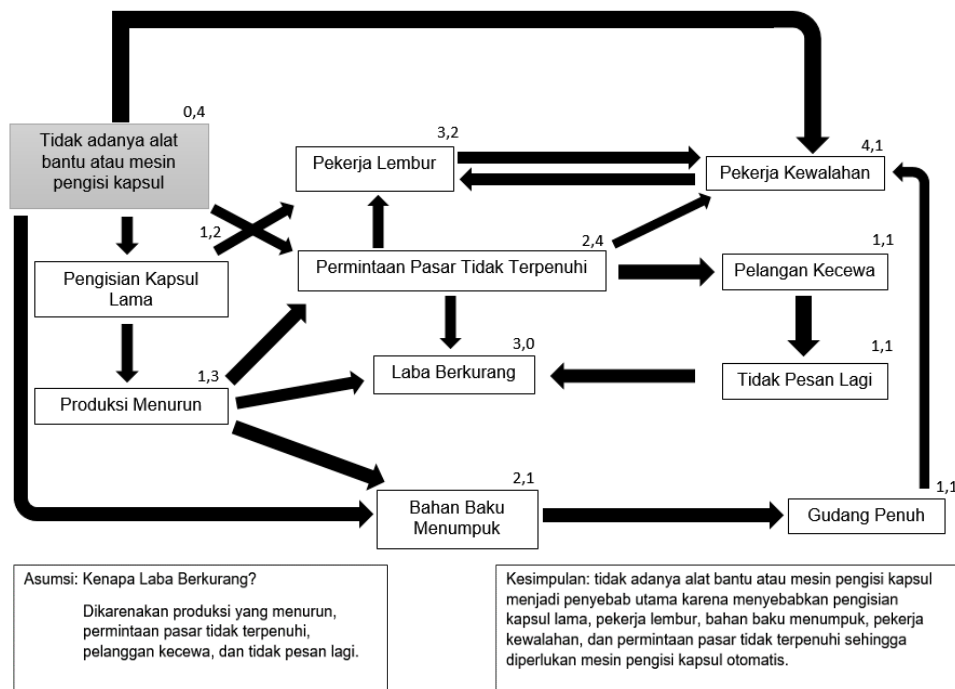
0,4

Tidak adanya alat bantu atau mesin pengisi kapsul

3,2

Pekerja Lembur

4,1

Pekerja Kewalahan

1,2

2,4

Permintaan Pasar Tidak Terpenuhi

1,1

Pelangan Kecewa

Pengisian Kapsul Lama

3,0

Laba Berkurang

1,1

Tidak Pesan Lagi

1,3

Produksi Menurun

2,1

Bahan Baku Menumpuk

1,1

Gudang Penuh

Asumsi: Kenapa Laba Berkurang?

Dikarenakan produksi yang menurun, permintaan pasar tidak terpenuhi, pelanggan kecewa, dan tidak pesan lagi.

Kesimpulan: tidak adanya alat bantu atau mesin pengisi kapsul menjadi penyebab utama karena menyebabkan pengisian kapsul lama, pekerja lembur, bahan baku menumpuk, pekerja kewalahan, dan permintaan pasar tidak terpenuhi sehingga diperlukan mesin pengisi kapsul otomatis.